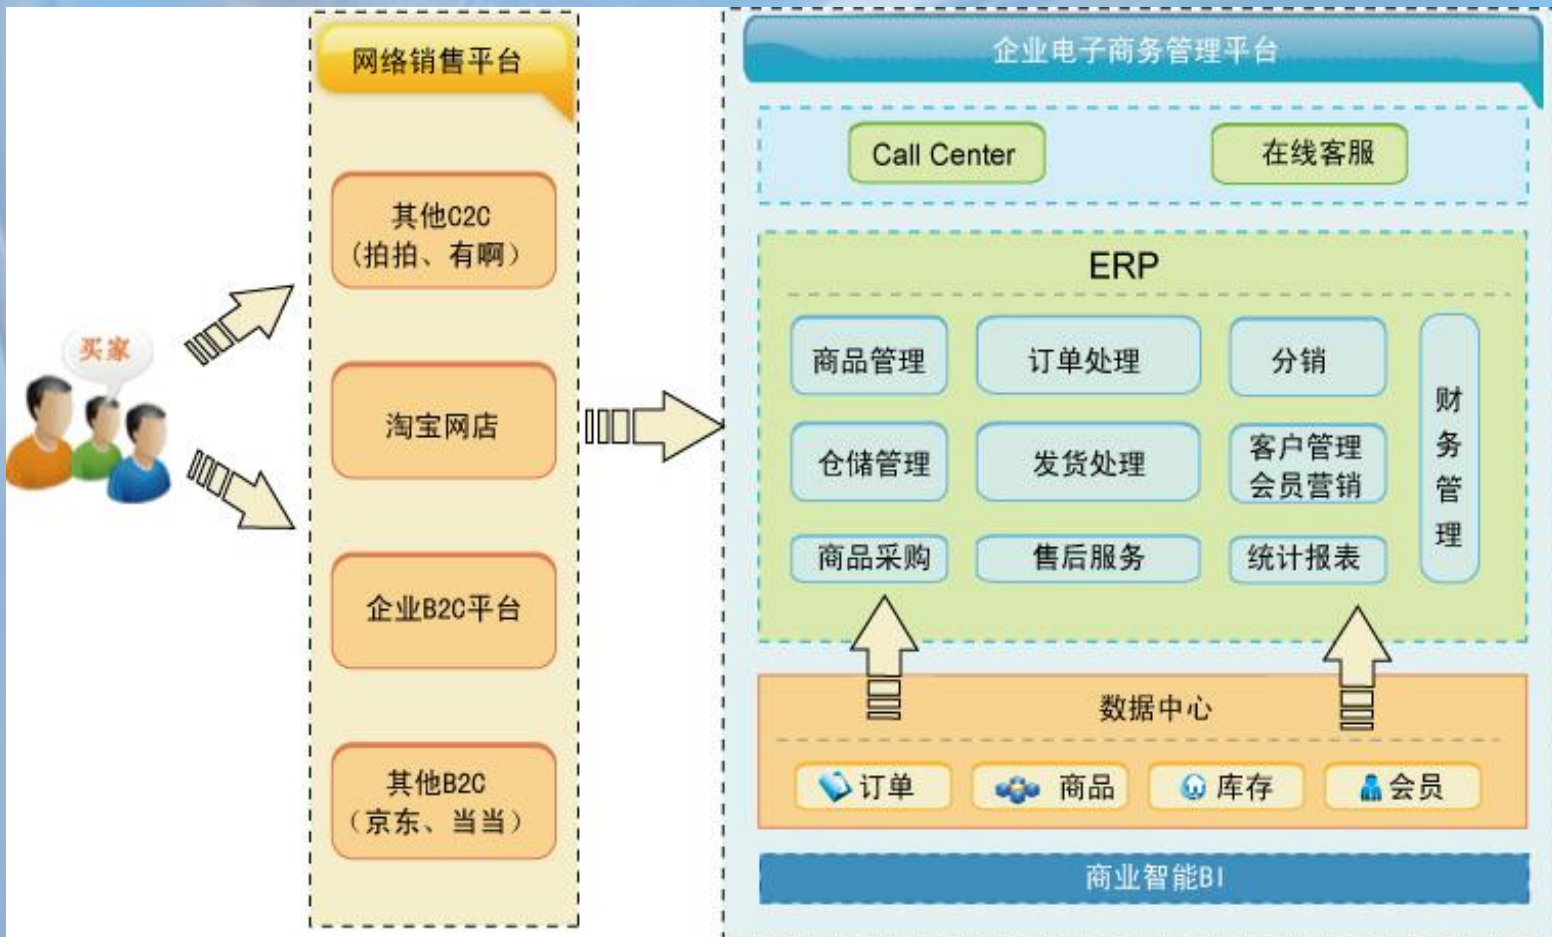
买家

网络销售平台

其他C2C
（拍拍、有啊）

淘宝网店

企业B2C平台

其他B2C
（京东、当当）

企业电子商务管理平台

Call Center

在线客服

ERP

商品管理

订单处理

分销

财务管理

仓储管理

发货处理

客户管理
会员营销

商品采购

售后服务

统计报表

数据中心

订单

商品

库存

会员

商业智能BI